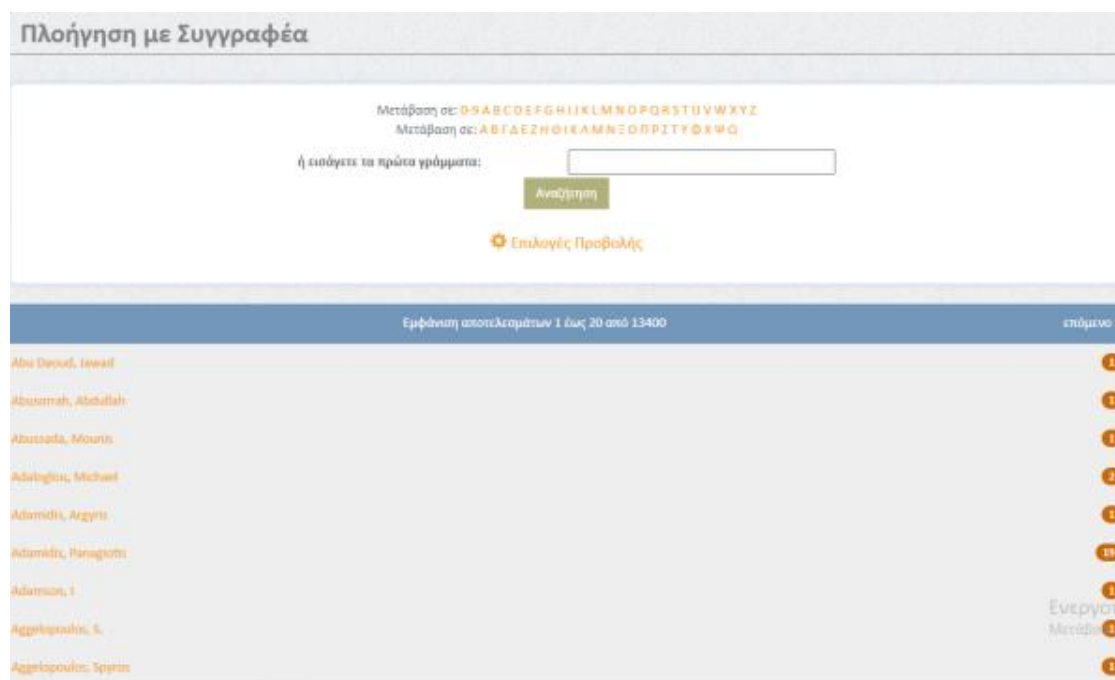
Πλοήγηση με Συγγραφέα

Μετάβαση σε: 0-9 A B C D E F G H I J K L M N O P Q R S T U V W X Y Z
Μετάβαση σε: Α Β Γ Δ Ε Ζ Η Θ Ι Κ Λ Μ Ν Ξ Ο Π Ρ Σ Τ Υ Φ Χ Ψ Ω

ή εισάγετε τα πρώτα γράμματα:

Αναζήτηση

Επιλογές Προβολής

Εμφάνιση αποτελεσμάτων 1 έως 20 από 13400

επόμενο

| | |
|---|---|
| Abu Daoud, Jawad | 1 |
| Abusamrah, Abdullah | 1 |
| Abussada, Mounis | 1 |
| Adaloglou, Michael | 2 |
| Adamidis, Argyris | 1 |
| Adamidis, Panagiotis | 19 |
| Adamson, I | 1 |
| Aggelopoulos, S. | 1 |
| Aggelopoulos, Spyros | 1 |

Ενεργοπ
Μετάβα